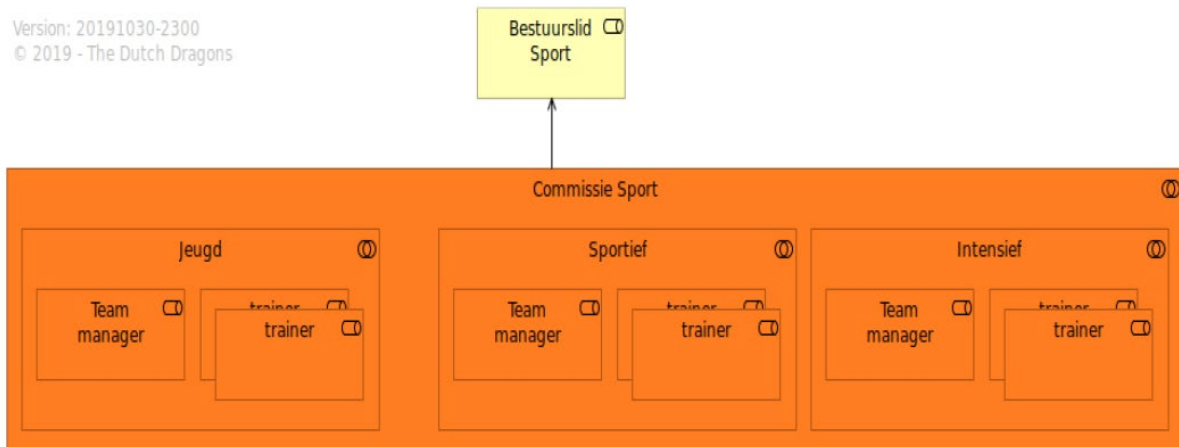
Version: 20191030-2300
© 2019 - The Dutch Dragons

Bestuurslid Sport

Commissie Sport

Jeugd

Team manager

trainer

trainer

Sportief

Team manager

trainer

trainer

Intensief

Team manager

trainer

trainer